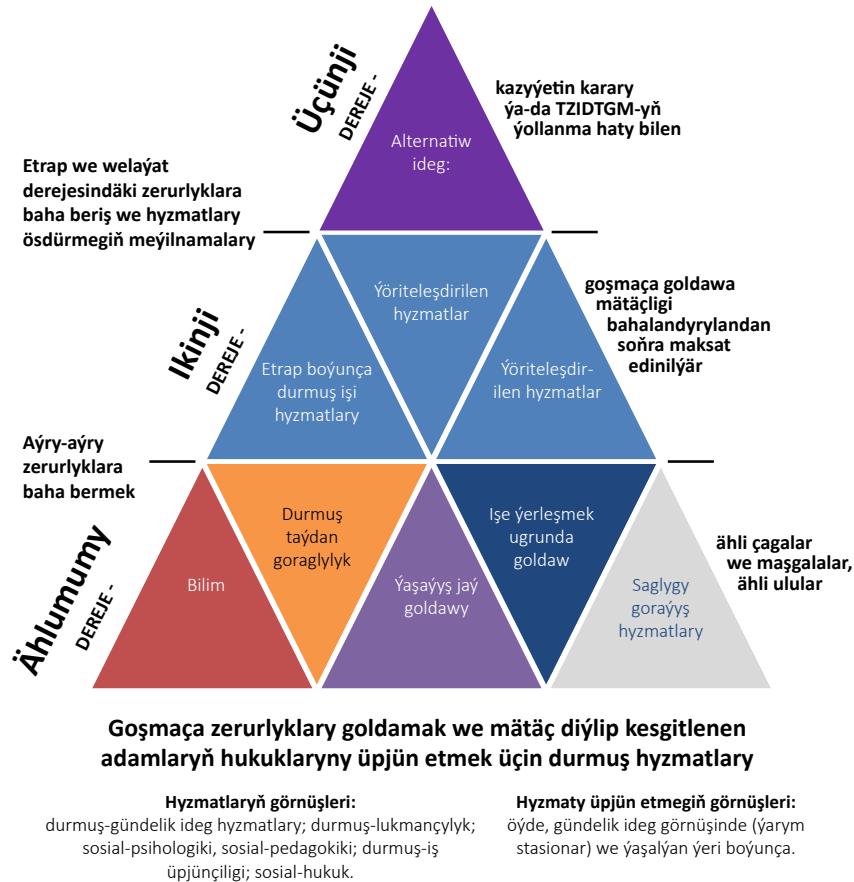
Üçünji DEREJE -

kazyýetin karary ýa-da TZIDTGM-yň ýollanma haty bilen

Alternatiw ideg:

Etrap we welaýat derejesindäki zerurlyklara baha beriş we hyzmatlary ösdürmegiň meýilnamalary

Ikinji DEREJE -

Ýöriteleşdirilen hyzmatlar

goşmaça goldawa mätäçligi bahalandyrylandan soňra maksat edinilýär

Etrap boýunça durmuş işi hyzmatlary

Ýöriteleşdir-ilen hyzmatlar

Aýry-aýry zerurlyklara baha bermek

Ähli umumy DEREJE -

Bilim

Durmuş taýdan goraglylyk

Ýaşaýyş jaý goldawy

Işe ýerleşmek ugrunda goldaw

Saglygy goraýyş hyzmatlary

ähli çagalar we maşgalalar, ähli ulular

Goşmaça zerurlyklary goldamak we mätäç diýlip kesgitlenen adamlaryň hukuklaryny üpjün etmek üçin durmuş hyzmatlary

Hyzmatlaryň görnüşleri:
durmuş-gündelik ideg hyzmatlary; durmuş-lukmançylyk; sosial-psihologiki, sosial-pedagokiki; durmuş-iş üpjünçiligi; sosial-hukuk.

Hyzmaty üpjün etmegiň görnüşleri:
öýde, gündelik ideg görnüşinde (ýarym stasionar) we ýaşaýan ýeri boýunça.